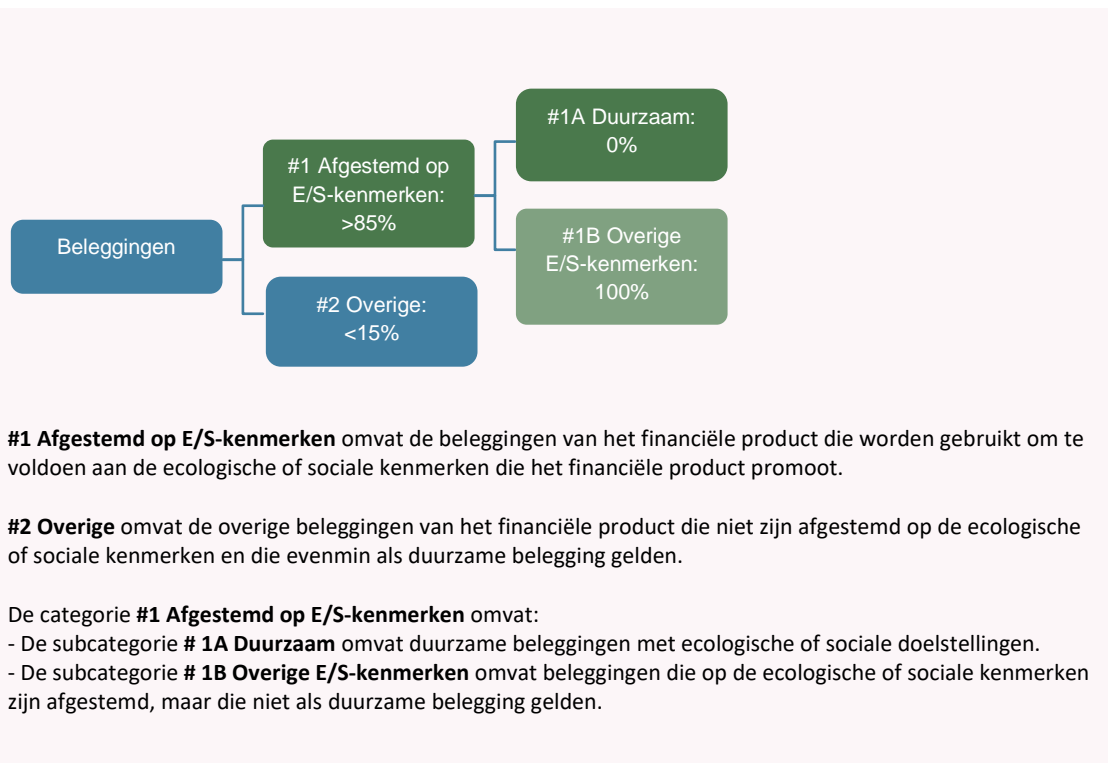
Beleggingen

#1 Afgestemd op E/S-kenmerken: >85%

#2 Overige: <15%

#1A Duurzaam: 0%

#1B Overige E/S-kenmerken: 100%

**#1 Afgestemd op E/S-kenmerken** omvat de beleggingen van het financiële product die worden gebruikt om te voldoen aan de ecologische of sociale kenmerken die het financiële product promoot.

**#2 Overige** omvat de overige beleggingen van het financiële product die niet zijn afgestemd op de ecologische of sociale kenmerken en die evenmin als duurzame belegging gelden.

De categorie **#1 Afgestemd op E/S-kenmerken** omvat:
- De subcategorie **# 1A Duurzaam** omvat duurzame beleggingen met ecologische of sociale doelstellingen.
- De subcategorie **# 1B Overige E/S-kenmerken** omvat beleggingen die op de ecologische of sociale kenmerken zijn afgestemd, maar die niet als duurzame belegging gelden.